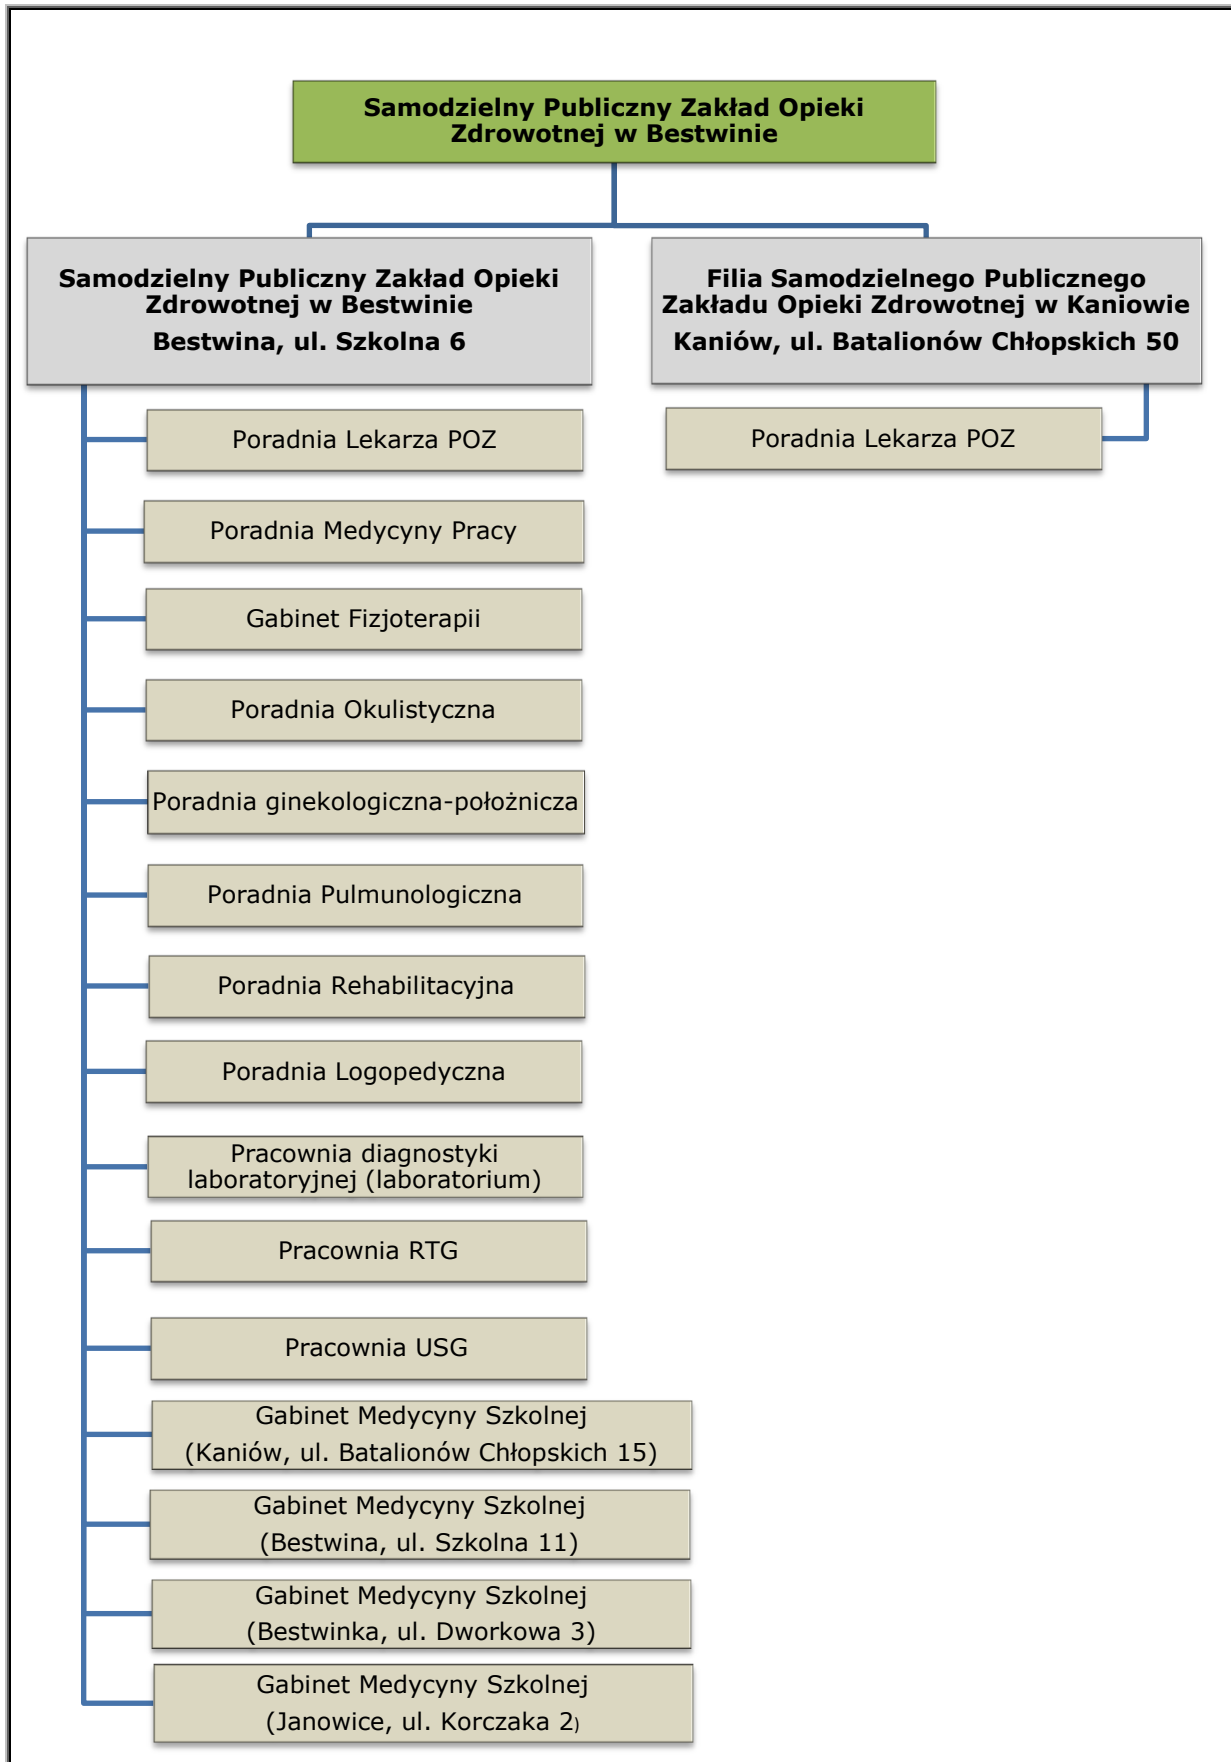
Samodzielny Publiczny Zakład Opieki Zdrowotnej w Bestwinie

Samodzielny Publiczny Zakład Opieki Zdrowotnej w Bestwinie
Bestwina, ul. Szkolna 6

Filia Samodzielnego Publicznego Zakładu Opieki Zdrowotnej w Kaniowie
Kaniów, ul. Batalionów Chłopskich 50

Poradnia Lekarza POZ

Poradnia Medycyny Pracy

Gabinet Fizjoterapii

Poradnia Okulistyczna

Poradnia ginekologiczna-położnicza

Poradnia Pulmunologiczna

Poradnia Rehabilitacyjna

Poradnia Logopedyczna

Pracownia diagnostyki laboratoryjnej (laboratorium)

Pracownia RTG

Pracownia USG

Gabinet Medycyny Szkolnej (Kaniów, ul. Batalionów Chłopskich 15)

Gabinet Medycyny Szkolnej (Bestwina, ul. Szkolna 11)

Gabinet Medycyny Szkolnej (Bestwinka, ul. Dworkowa 3)

Gabinet Medycyny Szkolnej (Janowice, ul. Korczaka 2)

Poradnia Lekarza POZ